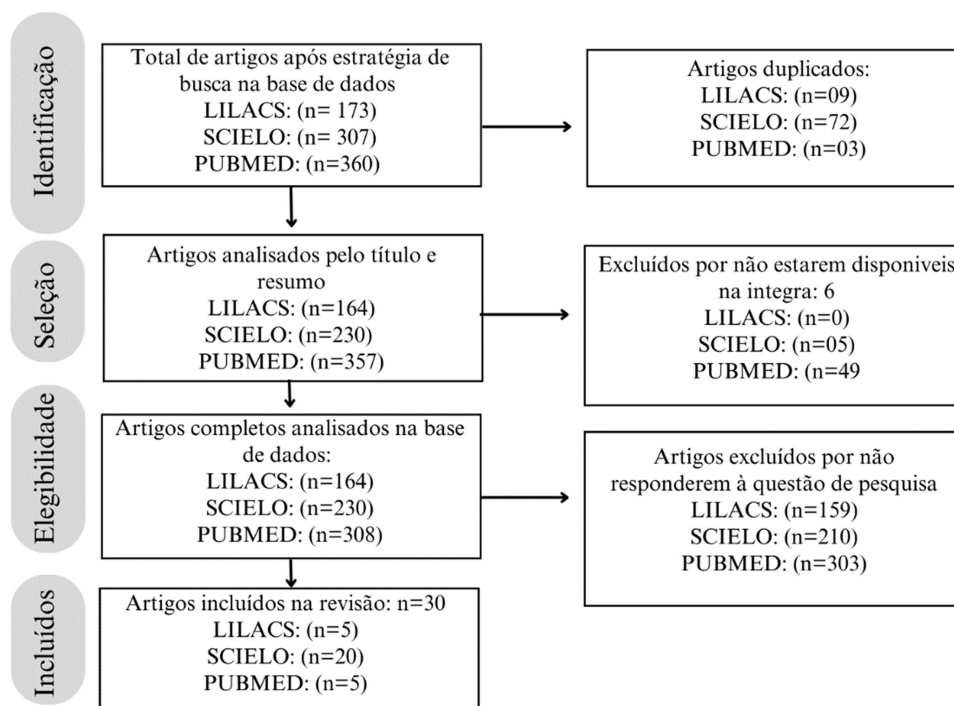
Identificação

Total de artigos após estratégia de busca na base de dados
LILACS: (n= 173)
SCIELO: (n= 307)
PUBMED: (n=360)

Artigos duplicados:
LILACS: (n=09)
SCIELO: (n=72)
PUBMED: (n=03)

Seleção

Artigos analisados pelo título e resumo
LILACS: (n=164)
SCIELO: (n=230)
PUBMED: (n=357)

Excluídos por não estarem disponiveis na integra: 6
LILACS: (n=0)
SCIELO: (n=05)
PUBMED: (n=49

Elegibilidade

Artigos completos analisados na base de dados:
LILACS: (n=164)
SCIELO: (n=230)
PUBMED: (n=308)

Artigos excluídos por não responderem à questão de pesquisa
LILACS: (n=159)
SCIELO: (n=210)
PUBMED: (n=303)

Incluídos

Artigos incluídos na revisão: n=30
LILACS: (n=5)
SCIELO: (n=20)
PUBMED: (n=5)